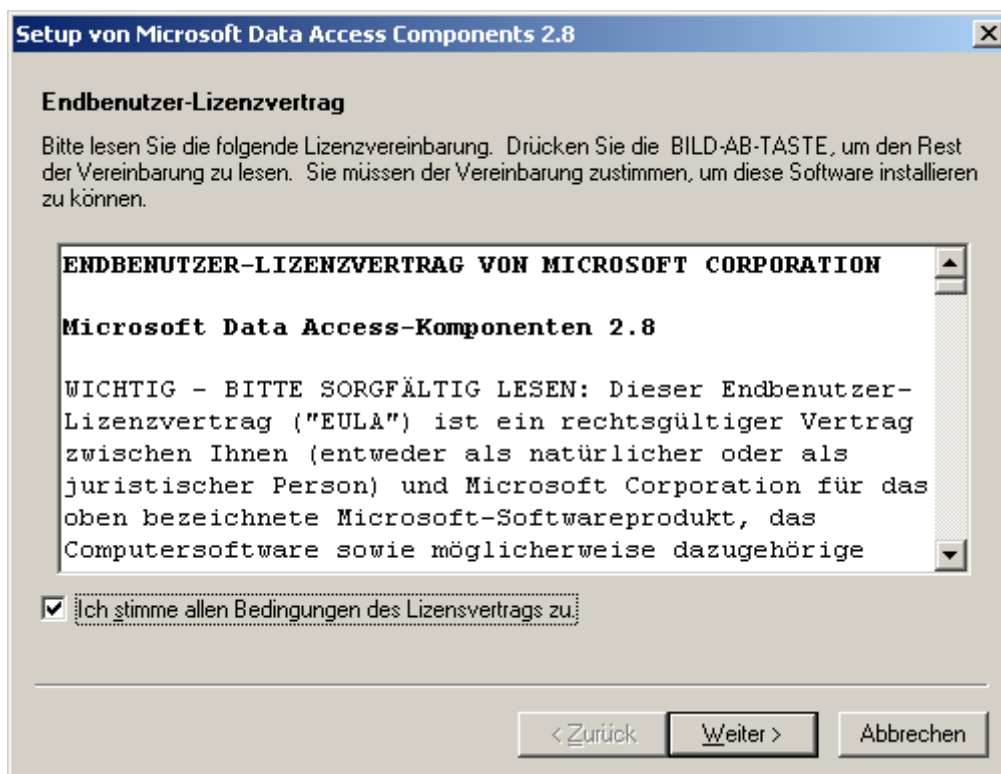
Setup von Microsoft Data Access Components 2.8

Endbenutzer-Lizenzvertrag

Bitte lesen Sie die folgende Lizenzvereinbarung. Drücken Sie die BILD-AB-TASTE, um den Rest der Vereinbarung zu lesen. Sie müssen der Vereinbarung zustimmen, um diese Software installieren zu können.

ENDBENUTZER-LIZENZVERTRAG VON MICROSOFT CORPORATION

Microsoft Data Access-Komponenten 2.8

WICHTIG - BITTE SORGFÄLTIG LESEN: Dieser Endbenutzer-Lizenzvertrag ("EULA") ist ein rechtsgültiger Vertrag zwischen Ihnen (entweder als natürlicher oder als juristischer Person) und Microsoft Corporation für das oben bezeichnete Microsoft-Softwareprodukt, das Computersoftware sowie möglicherweise dazugehörige

Ich stimme allen Bedingungen des Lizensvertrags zu.

< Zurück

Weiter >

Abbrechen